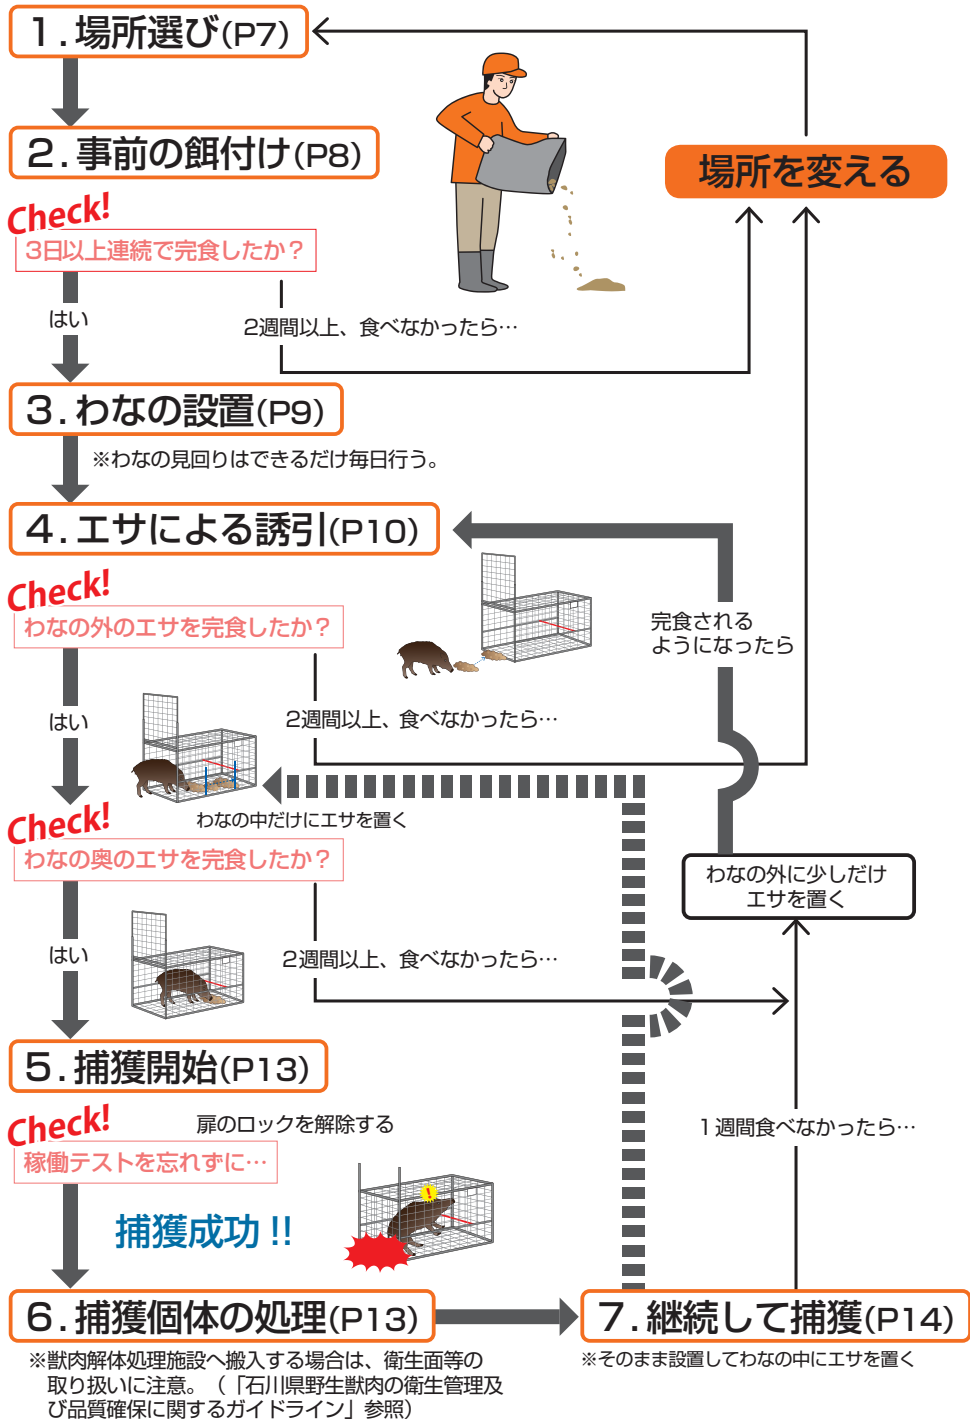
1.場所選び(P7)

2.事前の餌付け(P8)

場所を変える

Check!
3日以上連続で完食したか？

はい

2週間以上、食べなかったら…

3.わなの設置(P9)

※わなの見回りはできるだけ毎日行う。

4.エサによる誘引(P10)

Check!
わなの外のエサを完食したか？

完食される
ようになったら

はい

2週間以上、食べなかったら…

わなの中だけにエサを置く

Check!
わなの奥のエサを完食したか？

わなの外に少しだけ
エサを置く

はい

2週間以上、食べなかったら…

5.捕獲開始(P13)

Check!
扉のロックを解除する
稼働テストを忘れずに…

1週間食べなかったら…

捕獲成功!!

6.捕獲個体の処理(P13)

7.継続して捕獲(P14)

※獣肉解体処理施設へ搬入する場合は、衛生面等の取り扱いに注意。（「石川県野生獣肉の衛生管理及び品質確保に関するガイドライン」参照）

※そのまま設置してわなの中にエサを置く